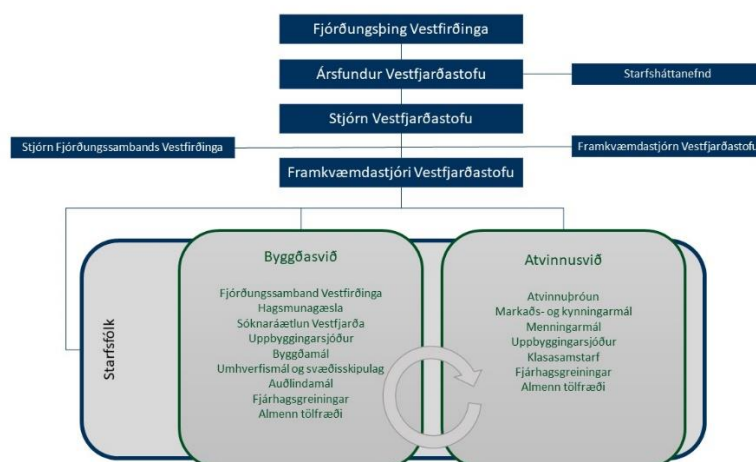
Fjórðungsþing Vestfirðinga

Ársfundur Vestfjarðastofu

Starfsháttanefnd

Stjórn Vestfjarðastofu

Stjórn Fjórðungssambands Vestfirðinga

Framkvæmdastjórn Vestfjarðastofu

Framkvæmdastjóri Vestfjarðastofu

Starfsfólk

Byggðasvið

Fjórðungssamband Vestfirðinga
Hagsmunagæsla
Sóknaráætlun Vestfjarða
Uppbyggingarsjóður
Byggðamál
Umhverfismál og svæðisskipulag
Auðlindamál
Fjárhagsgreiningar
Almenn tölfræði

Atvinnusvið

Atvinnuþróun
Markaðs- og kynningarmál
Menningarmál
Uppbyggingarsjóður
Klasasamstarf
Fjárhagsgreiningar
Almenn tölfræði